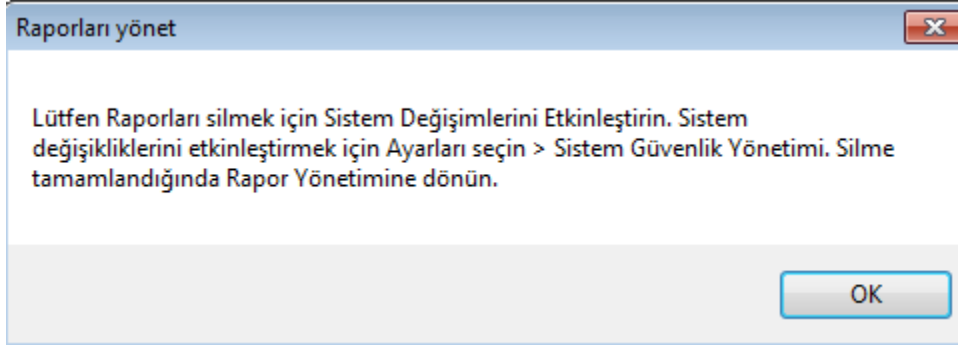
Raporları yönet

Lütfen Raporları silmek için Sistem Değişimlerini Etkinleştirin. Sistem değişikliklerini etkinleştirmek için Ayarları seçin > Sistem Güvenlik Yönetimi. Silme tamamlandığında Rapor Yönetimine dönün.

OK